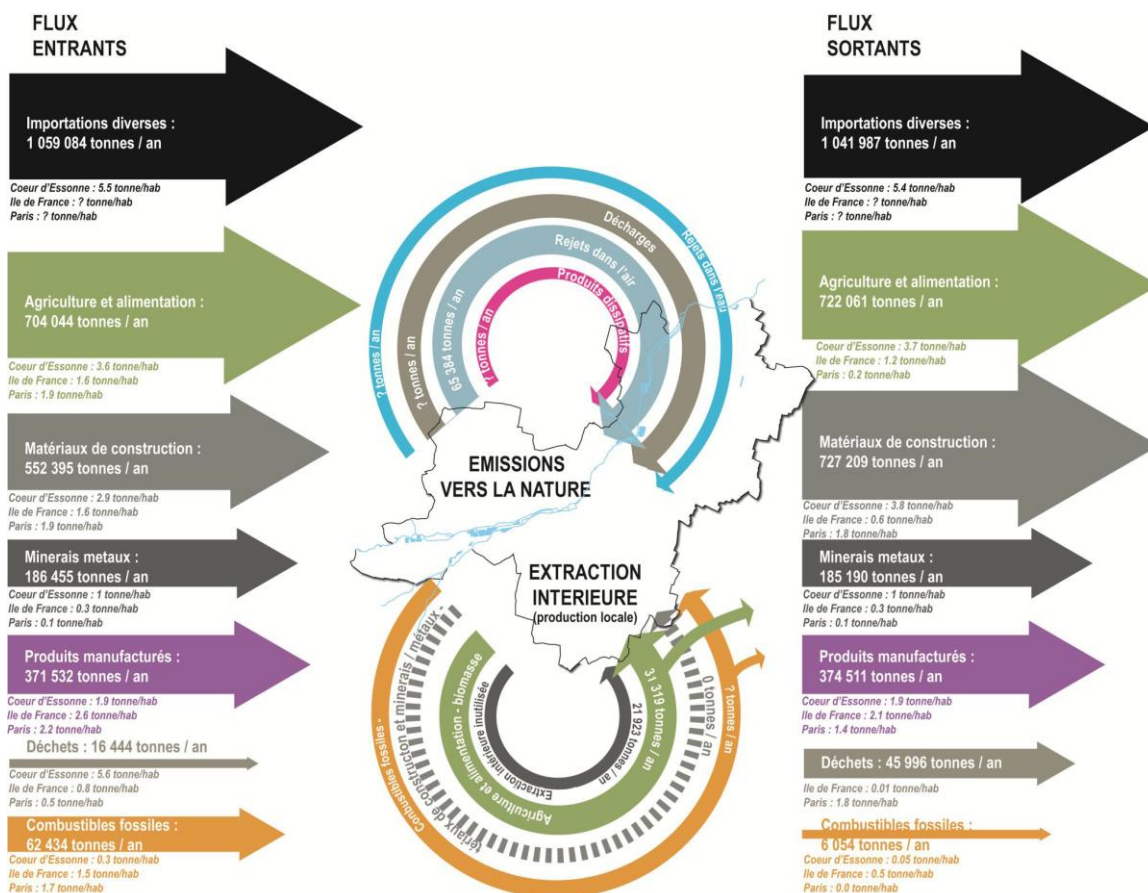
FLUX ENTRANTS

Importations diverses : 1 059 084 tonnes / an

Coeur d'Essonne : 5.5 tonne/hab
Ile de France : ? tonne/hab
Paris : ? tonne/hab

Agriculture et alimentation : 704 044 tonnes / an

Coeur d'Essonne : 3.6 tonne/hab
Ile de France : 1.6 tonne/hab
Paris : 1.9 tonne/hab

Matériaux de construction : 552 395 tonnes / an

Coeur d'Essonne : 2.9 tonne/hab
Ile de France : 1.6 tonne/hab
Paris : 1.9 tonne/hab

Minerais metaux : 186 455 tonnes / an

Coeur d'Essonne : 1 tonne/hab
Ile de France : 0.3 tonne/hab
Paris : 0.1 tonne/hab

Produits manufacturés : 371 532 tonnes / an

Coeur d'Essonne : 1.9 tonne/hab
Ile de France : 2.6 tonne/hab
Paris : 2.2 tonne/hab

Déchets : 16 444 tonnes / an

Coeur d'Essonne : 5.6 tonne/hab
Ile de France : 0.8 tonne/hab
Paris : 0.5 tonne/hab

Combustibles fossiles : 62 434 tonnes / an

Coeur d'Essonne : 0.3 tonne/hab
Ile de France : 1.5 tonne/hab
Paris : 1.7 tonne/hab

Rejets dans l'eau
Décharges
Rejets dans l'air
Produits dissipatifs
? tonnes / an
? tonnes / an
65 384 tonnes / an
? tonnes / an

EMISSIONS VERS LA NATURE

EXTRACTION INTERIEURE (production locale)

Combustibles fossiles - Matériaux de construction et minerais / métaux
Agriculture et alimentation - biomasse
Extraction intérieure inutilisée
21 923 tonnes / an
31 319 tonnes / an
0 tonnes / an
? tonnes / an

FLUX SORTANTS

Importations diverses : 1 041 987 tonnes / an

Coeur d'Essonne : 5.4 tonne/hab
Ile de France : ? tonne/hab
Paris : ? tonne/hab

Agriculture et alimentation : 722 061 tonnes / an

Coeur d'Essonne : 3.7 tonne/hab
Ile de France : 1.2 tonne/hab
Paris : 0.2 tonne/hab

Matériaux de construction : 727 209 tonnes / an

Coeur d'Essonne : 3.8 tonne/hab
Ile de France : 0.6 tonne/hab
Paris : 1.8 tonne/hab

Minerais metaux : 185 190 tonnes / an

Coeur d'Essonne : 1 tonne/hab
Ile de France : 0.3 tonne/hab
Paris : 0.1 tonne/hab

Produits manufacturés : 374 511 tonnes / an

Coeur d'Essonne : 1.9 tonne/hab
Ile de France : 2.1 tonne/hab
Paris : 1.4 tonne/hab

Déchets : 45 996 tonnes / an

Ile de France : 0.01 tonne/hab
Paris : 1.8 tonne/hab

Combustibles fossiles : 6 054 tonnes / an

Coeur d'Essonne : 0.05 tonne/hab
Ile de France : 0.5 tonne/hab
Paris : 0.0 tonne/hab